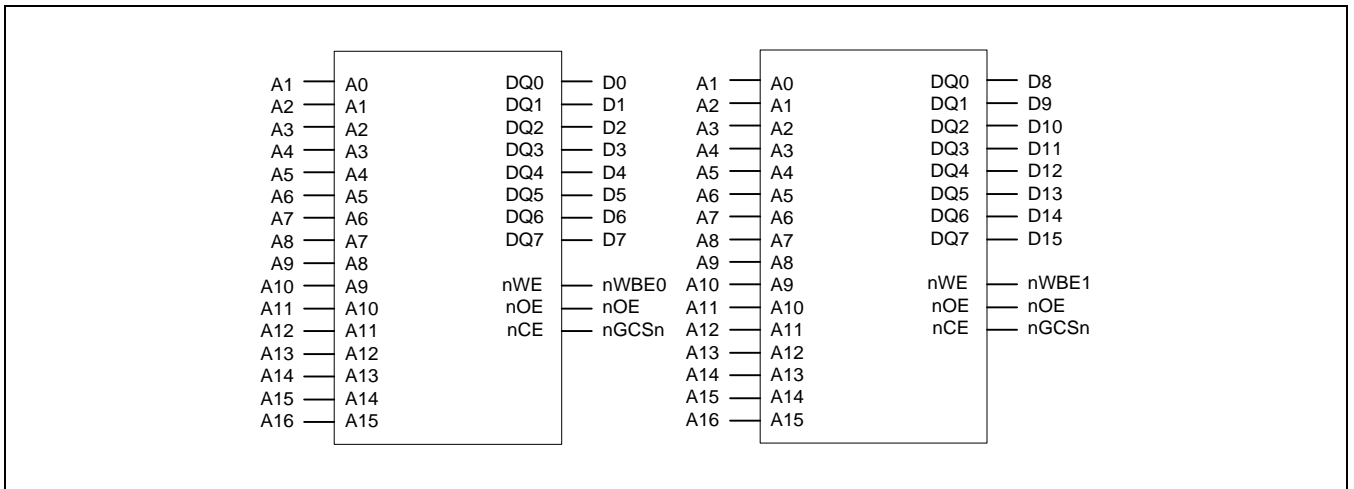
A1 A0
A2 A1
A3 A2
A4 A3
A5 A4
A6 A5
A7 A6
A8 A7
A9 A8
A10 A9
A11 A10
A12 A11
A13 A12
A14 A13
A15 A14
A16 A15

DQ0 D0
DQ1 D1
DQ2 D2
DQ3 D3
DQ4 D4
DQ5 D5
DQ6 D6
DQ7 D7

nWE nWBE0
nOE nOE
nCE nGCSn

A1 A0
A2 A1
A3 A2
A4 A3
A5 A4
A6 A5
A7 A6
A8 A7
A9 A8
A10 A9
A11 A10
A12 A11
A13 A12
A14 A13
A15 A14
A16 A15

DQ0 D8
DQ1 D9
DQ2 D10
DQ3 D11
DQ4 D12
DQ5 D13
DQ6 D14
DQ7 D15

nWE nWBE1
nOE nOE
nCE nGCSn